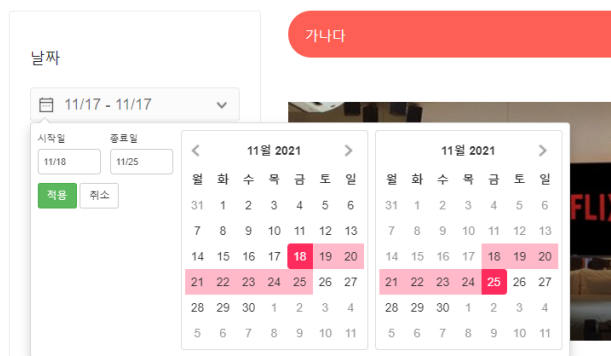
가나다

날짜

11/17 - 11/17

시작일
11/18

종료일
11/25

적용 취소

11월 2021

| 월 | 화 | 수 | 목 | 금 | 토 | 일 |
|---|---|---|---|---|---|---|
| 31 | 1 | 2 | 3 | 4 | 5 | 6 |
| 7 | 8 | 9 | 10 | 11 | 12 | 13 |
| 14 | 15 | 16 | 17 | 18 | 19 | 20 |
| 21 | 22 | 23 | 24 | 25 | 26 | 27 |
| 28 | 29 | 30 | 1 | 2 | 3 | 4 |
| 5 | 6 | 7 | 8 | 9 | 10 | 11 |

11월 2021

| 월 | 화 | 수 | 목 | 금 | 토 | 일 |
|---|---|---|---|---|---|---|
| 31 | 1 | 2 | 3 | 4 | 5 | 6 |
| 7 | 8 | 9 | 10 | 11 | 12 | 13 |
| 14 | 15 | 16 | 17 | 18 | 19 | 20 |
| 21 | 22 | 23 | 24 | 25 | 26 | 27 |
| 28 | 29 | 30 | 1 | 2 | 3 | 4 |
| 5 | 6 | 7 | 8 | 9 | 10 | 11 |

FLIX